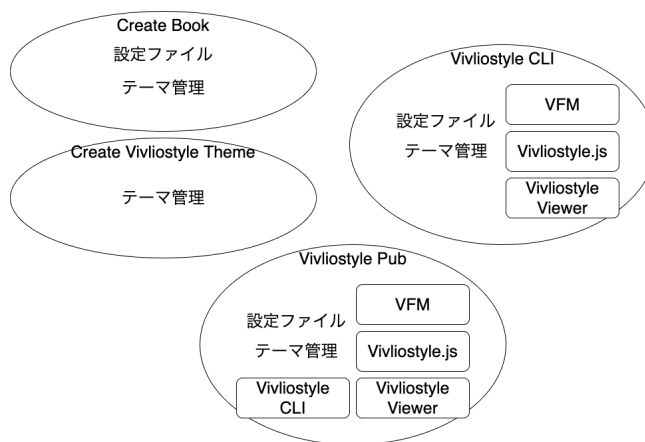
Create Book
設定ファイル
テーマ管理

Create Vivliostyle Theme
テーマ管理

Vivliostyle CLI
設定ファイル
テーマ管理
VFM
Vivliostyle.js
Vivliostyle Viewer

Vivliostyle Pub
設定ファイル
テーマ管理
VFM
Vivliostyle.js
Vivliostyle CLI
Vivliostyle Viewer